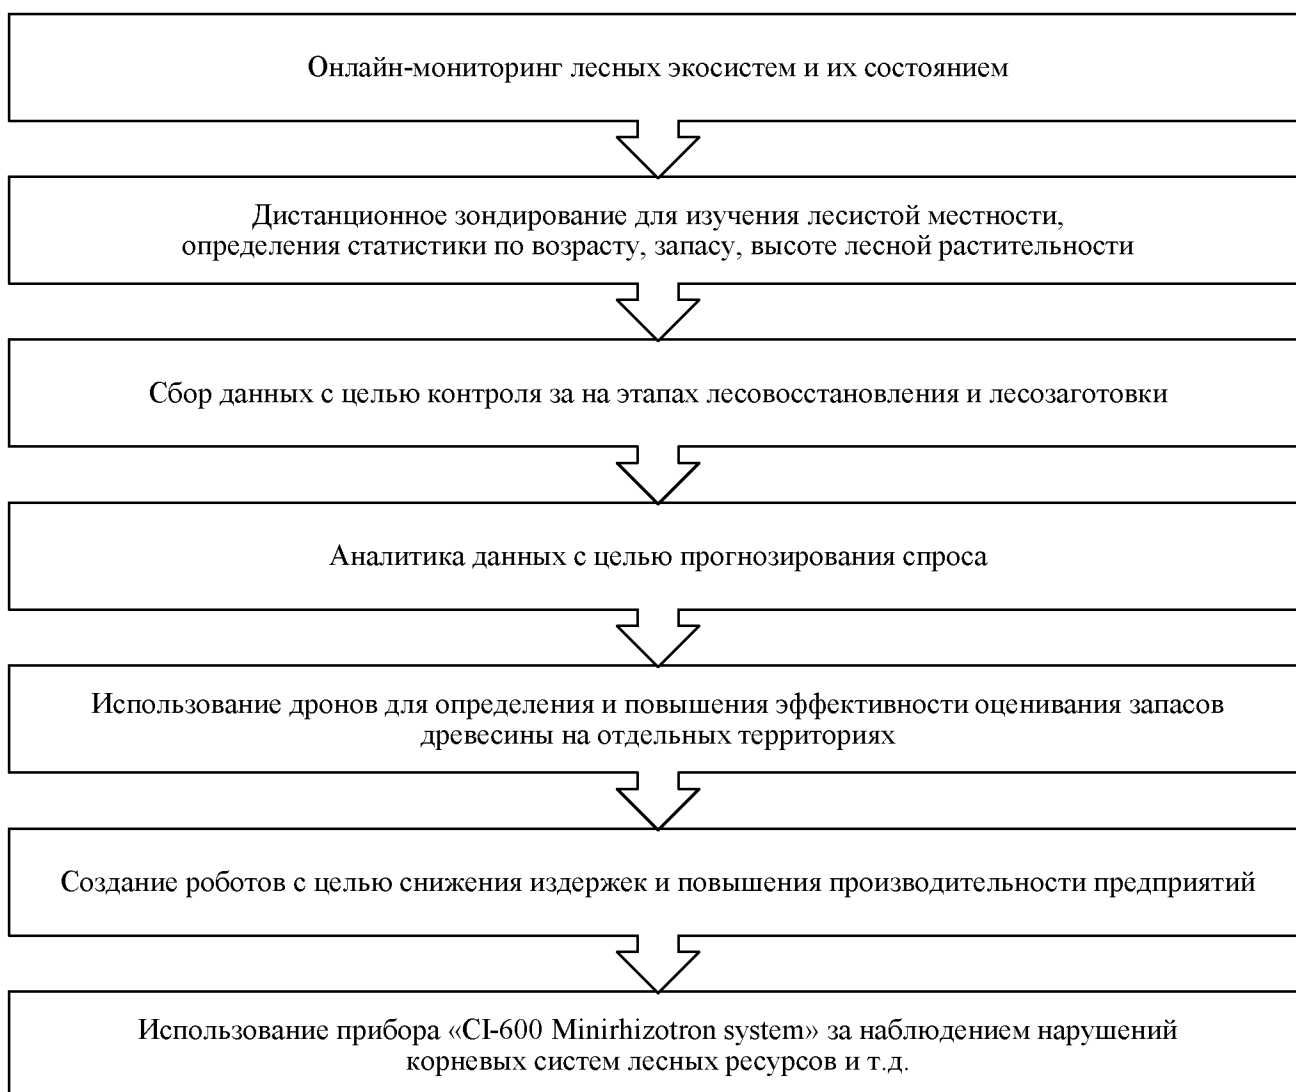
Онлайн-мониторинг лесных экосистем и их состоянием

Дистанционное зондирование для изучения лесистой местности, определения статистики по возрасту, запасу, высоте лесной растительности

Сбор данных с целью контроля за на этапах лесовосстановления и лесозаготовки

Аналитика данных с целью прогнозирования спроса

Использование дронов для определения и повышения эффективности оценивания запасов древесины на отдельных территориях

Создание роботов с целью снижения издержек и повышения производительности предприятий

Использование прибора «CI-600 Minirhizotron system» за наблюдением нарушений корневых систем лесных ресурсов и т.д.